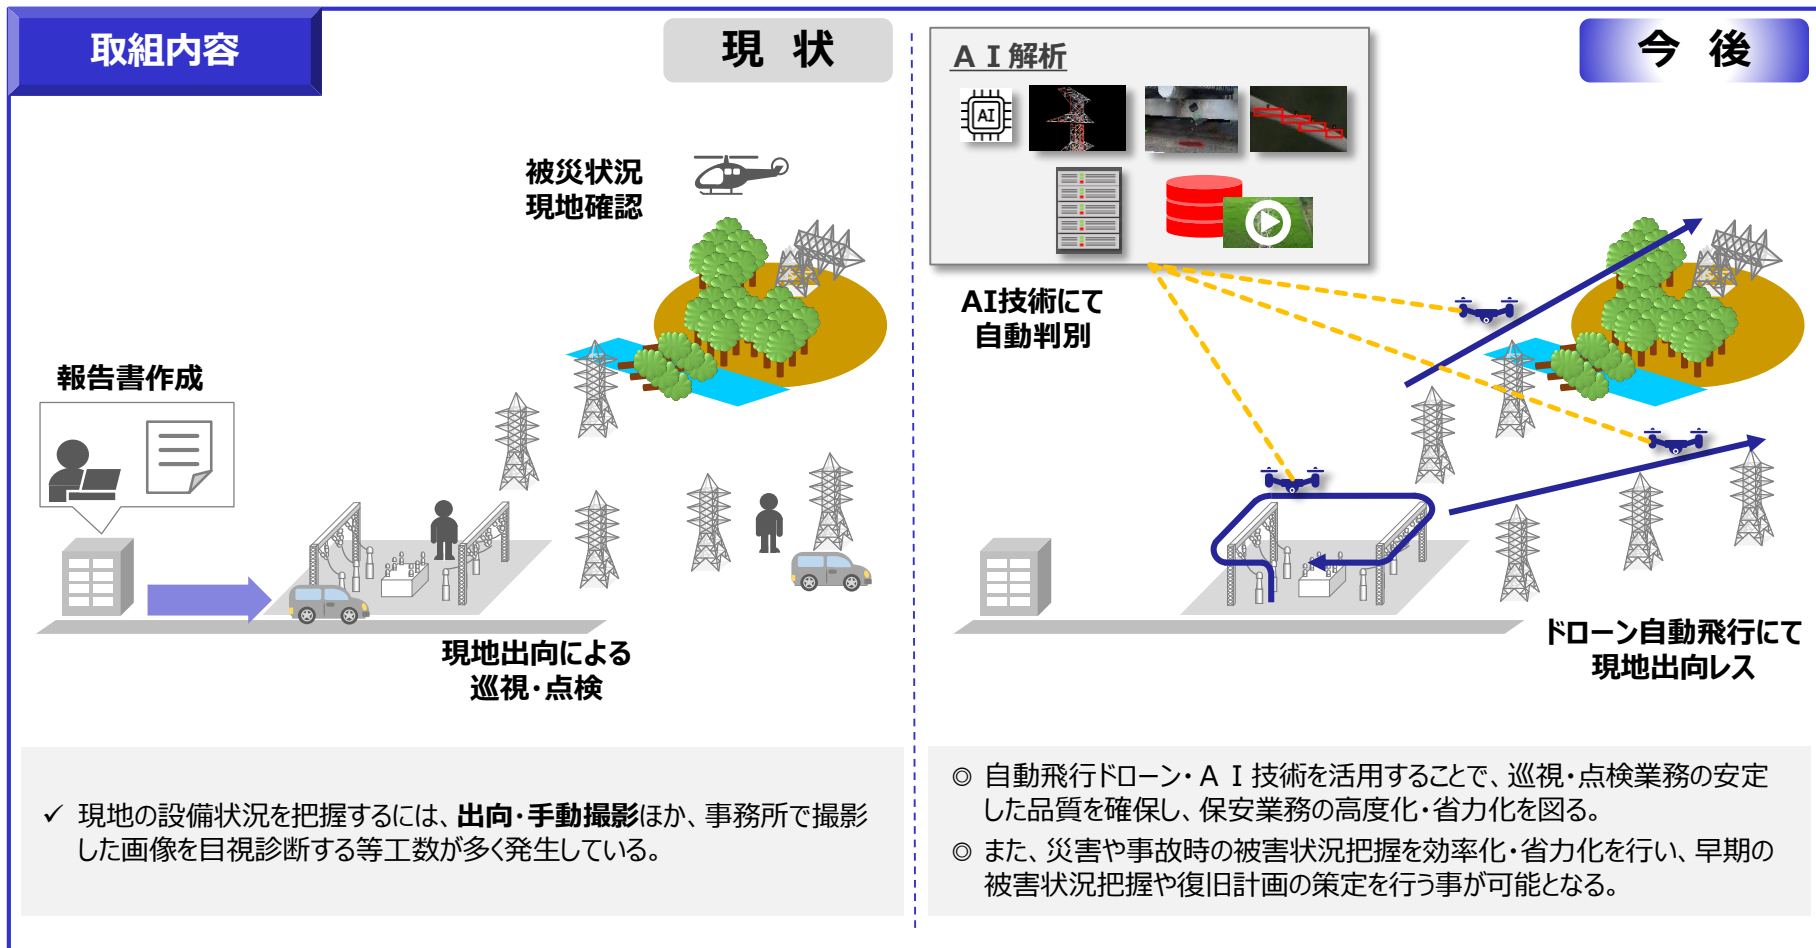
取組内容

現　状

被災状況
現地確認

報告書作成

現地出向による
巡視・点検

✓ 現地の設備状況を把握するには、出向・手動撮影ほか、事務所で撮影した画像を目視診断する等工数が多く発生している。

ＡＩ解析

AI

今　後

AI技術にて
自動判別

ドローン自動飛行にて
現地出向レス

◎ 自動飛行ドローン・ＡＩ技術を活用することで、巡視・点検業務の安定した品質を確保し、保安業務の高度化・省力化を図る。

◎ また、災害や事故時の被害状況把握を効率化・省力化を行い、早期の被害状況把握や復旧計画の策定を行う事が可能となる。